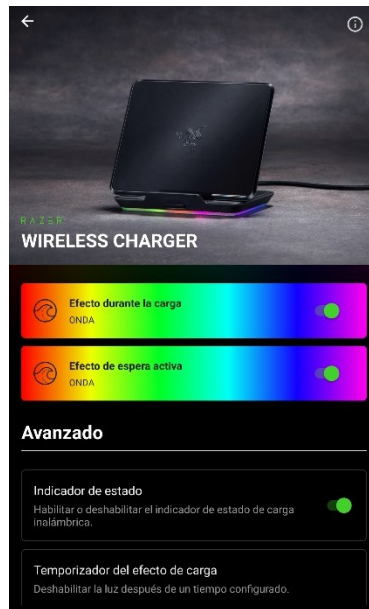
RAZER
WIRELESS CHARGER

Efecto durante la carga
ONDA

Efecto de espera activa
ONDA

Avanzado

Indicador de estado
Habilitar o deshabilitar el indicador de estado de carga inalámbrica.

Temporizador del efecto de carga
Deshabilitar la luz después de un tiempo configurado.